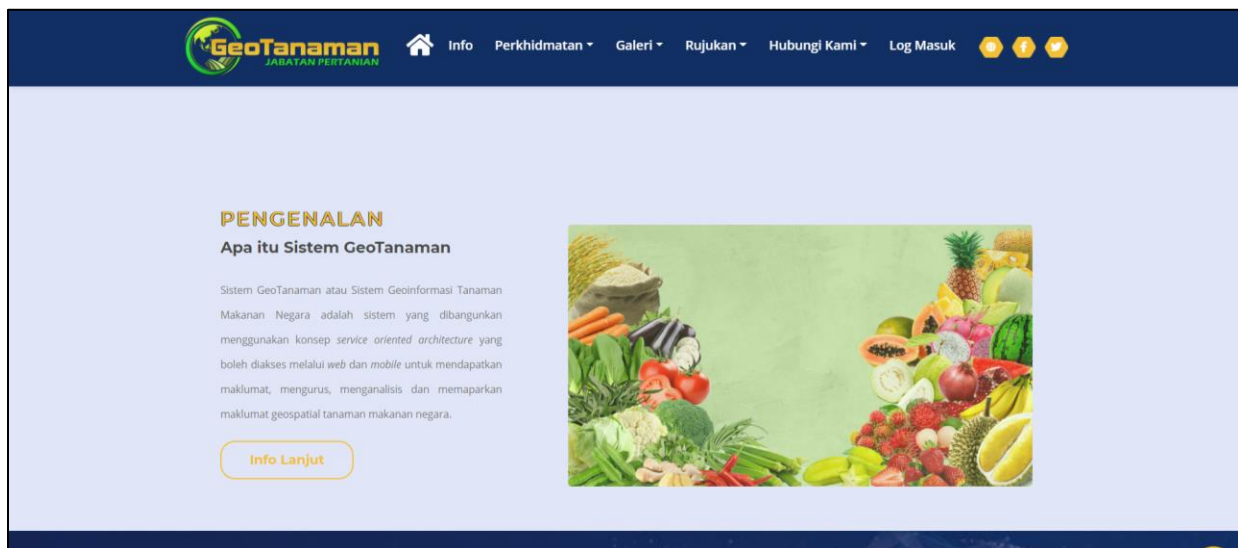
GeoTanaman
JABATAN PERTANIAN

Info Perkhidmatan ▾ Galeri ▾ Rujukan ▾ Hubungi Kami ▾ Log Masuk

PENGENALAN

Apa itu Sistem GeoTanaman

Sistem GeoTanaman atau Sistem Geoinformasi Tanaman Makanan Negara adalah sistem yang dibangunkan menggunakan konsep service oriented architecture yang boleh diakses melalui web dan mobile untuk mendapatkan maklumat, mengurus, menganalisis dan memaparkan maklumat geospatial tanaman makanan negara.

Info Lanjut